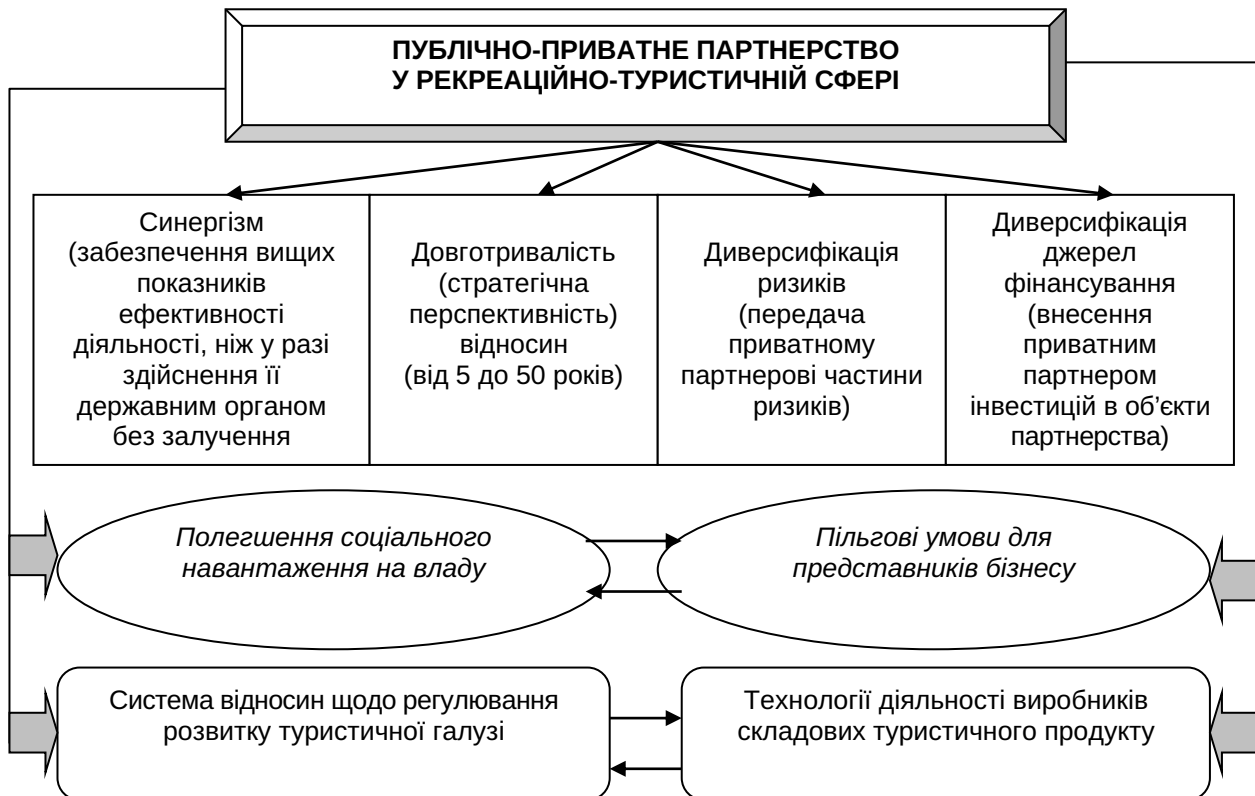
ПУБЛІЧНО-ПРИВАТНЕ ПАРТНЕРСТВО
У РЕКРЕАЦІЙНО-ТУРИСТИЧНІЙ СФЕРІ

| Синергізм (забезпечення вищих показників ефективності діяльності, ніж у разі здійснення її державним органом без залучення | Довготривалість (стратегічна перспективність) відносин (від 5 до 50 років) | Диверсифікація ризиків (передача приватному партнерові частини ризиків) | Диверсифікація джерел фінансування (внесення приватним партнером інвестицій в об'єкти партнерства) |
|---|---|---|---|

*Полегшення соціального навантаження на владу*

*Пільгові умови для представників бізнесу*

Система відносин щодо регулювання розвитку туристичної галузі

Технології діяльності виробників складових туристичного продукту